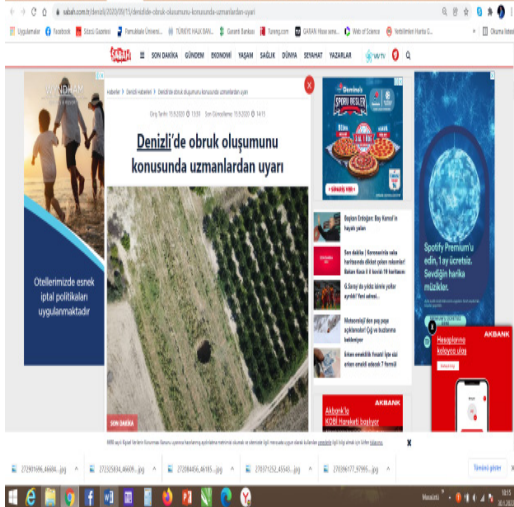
sabah.com.tr/denizli/2020/09/15/denizlide-obruk-olusumunu-konusunda-uzmanlardan-uyari

Uygulamalar Facebook Sözcü Gazetesi Pamukkale Üniversi... TÜRKİYE HALK BANK... Garanti Bankası Turnitin.com QARAN Hesap oone... Web of Science Yerbilimleri Hartia G... Okuma listesi

SABAH SON DAKİKA GÜNDEM EKONOMİ YAŞAM SAĞLIK DÜNYA SEYAHAT YAZARLAR

WYNDHAM

Otellerimizde esnek iptal politikaları uygulanmaktadır

Haberler > Denizli Haberleri > Denizli'de obruk oluşumunu konusunda uzmanlardan uyarı

Giriş Tarihi: 15.9.2020 13:38 Son Güncelleme: 15.9.2020 14:11

Denizli'de obruk oluşumunu konusunda uzmanlardan uyarı

SON DAKİKA

Domino's SPORU İKİLEYEN

SİPARİŞ VER

Başkan Erdoğan: Boy Kamal'ın hayatı yalan

Son dakika | Koronavirüs vaka haritasında dikkat çeken rakamlar! Bakan Koca 8 il kovid-19 haritası

G.Saray da yıldız isimle yollar ayrıldı! Yeni adresi...

Meteoroloji'den peş peşe açıklamalar! Çığ ve buzlanma bekleniyor

Erken emeklilik fırsatı! İşte süt erken emekli edecek 7 formül

Akbank'la KOBİ Hareketi başlıyor

Spotify Premium'u edin, 1 ay ücretsiz. Sevdiğin harika müzikler.

AKBANK

Hesaplanmış kolayını olsa

AKBANK

Ücretsiz göster

Masaüstü